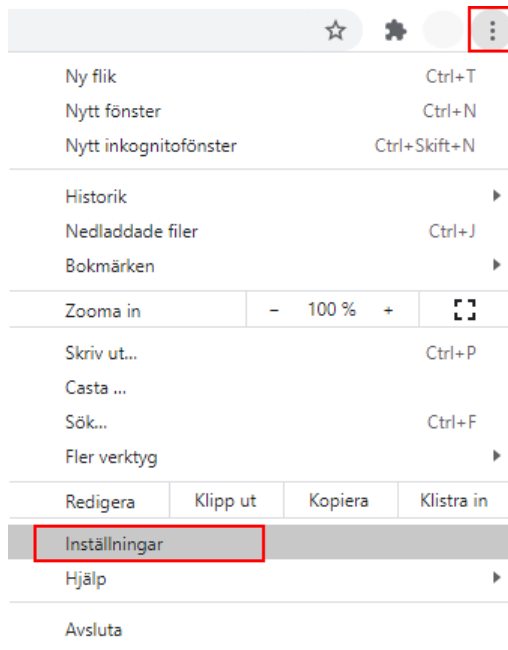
Ny flik Ctrl+T
Nytt fönster Ctrl+N
Nytt inkognitofönster Ctrl+Skift+N

Historik
Nedladdade filer Ctrl+J
Bokmärken

Zooma in – 100 % +

Skriv ut... Ctrl+P
Casta ...
Sök... Ctrl+F
Fler verktyg

Redigera Klipp ut Kopiera Klistra in

Inställningar
Hjälp

Avsluta